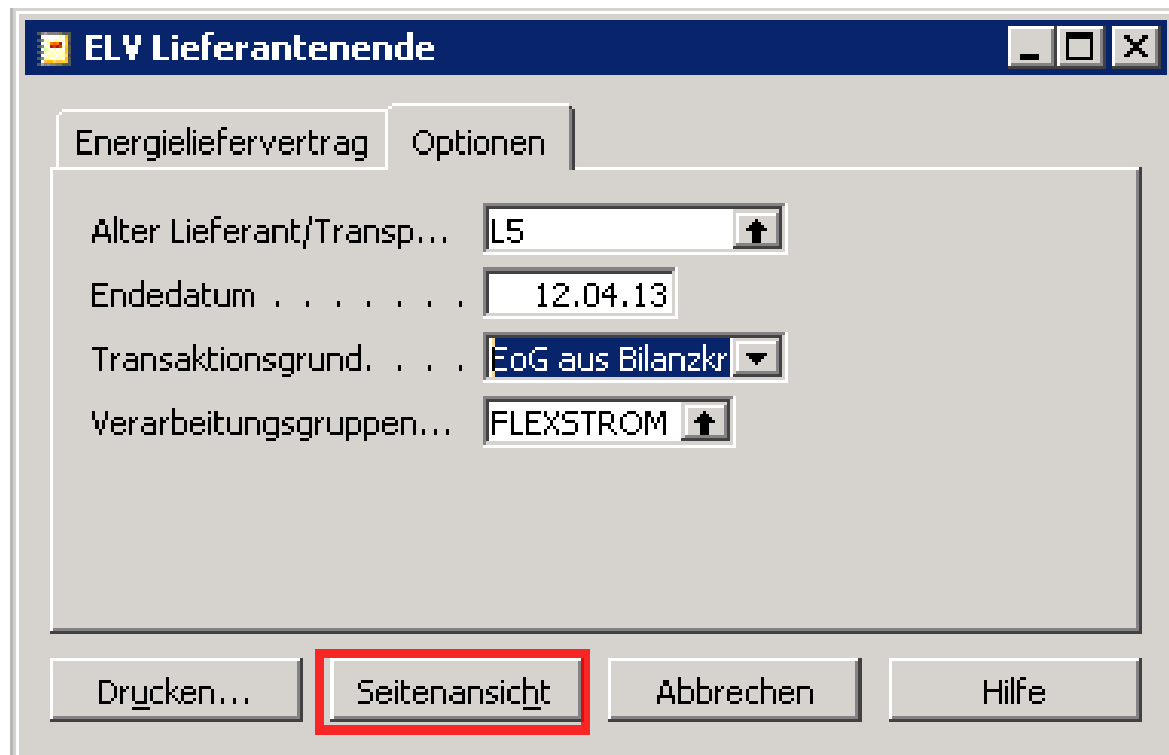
ELV Lieferantenende

Energieliefervertrag | Optionen

Alter Lieferant/Transp... L5
Endedatum . . . . . . . . 12.04.13
Transaktionsgrund. . . . EoG aus Bilanzkr
Verarbeitungsgruppen... FLEXSTROM

Drucken... | Seitenansicht | Abbrechen | Hilfe